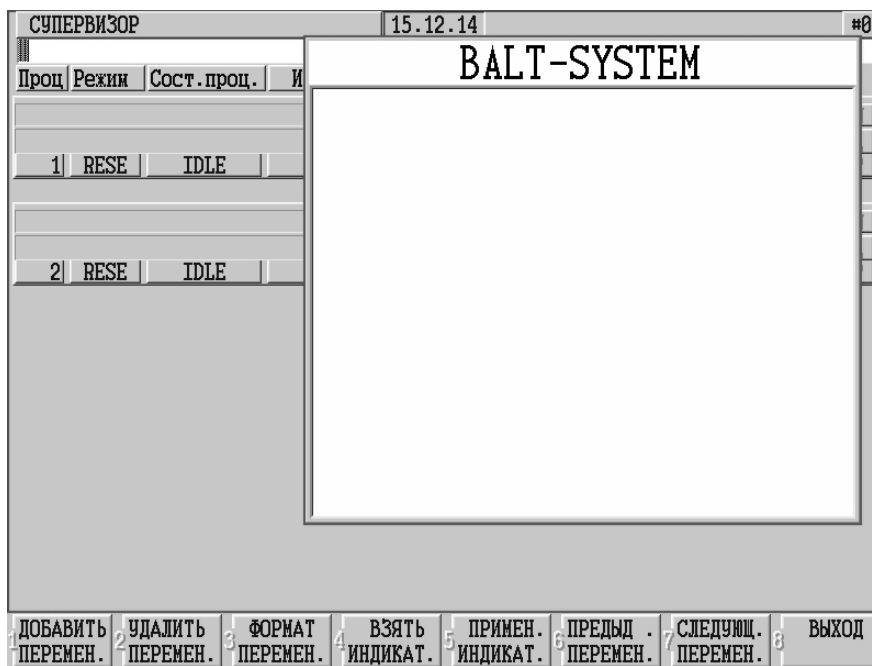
СУПЕРВИЗОР 15.12.14 #0

Проц Режим Сост.проц. И

BALT-SYSTEM

1 RESE IDLE

2 RESE IDLE

1 ДОБАВИТЬ ПЕРЕМЕН.
2 УДАЛИТЬ ПЕРЕМЕН.
3 ФОРМАТ ПЕРЕМЕН.
4 ВЗЯТЬ ИНДИКАТ.
5 ПРИМЕН. ИНДИКАТ.
6 ПРЕДЫД . ПЕРЕМЕН.
7 СЛЕДУЮЩ. ПЕРЕМЕН.
8 ВЫХОД